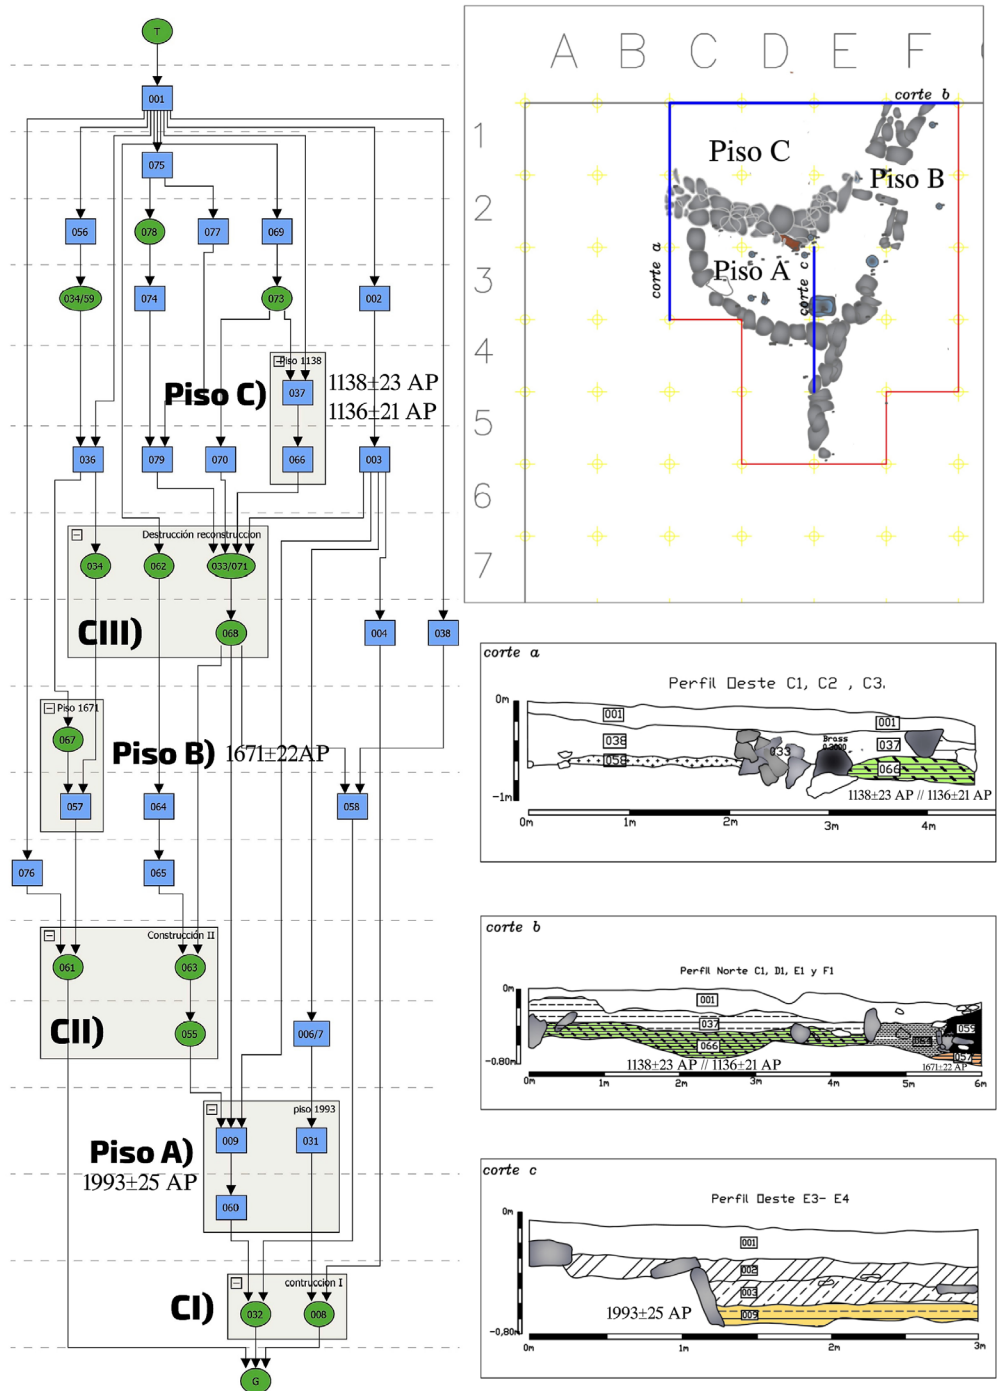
T

001

075

056 078 077 069

034/59 074 073 002

Piso 1138

Piso C) 037 1138±23 AP 1136±21 AP

036 079 070 066 003

Destrucción reconstrucción

034 062 033/071

CIII) 068 004 038

Piso 1671

067

Piso B) 1671±22AP

057 064 058

076 065

Construcción II

061 063

CII) 055 006/7

piso 1993

Piso A) 009 031

1993±25 AP

060

contruccion I

CI) 032 008

G

A B C D E F

corte b

1 2 3 4 5 6 7

Piso C

Piso B

Piso A

corte a

corte c

corte a

Perfil Oeste C1, C2 , C3.

0m

001 036 058 001 037 066 033

Brass

−1m

1138±23 AP // 1136±21 AP

0m 1m 2m 3m 4m

corte b

Perfil Norte C1, D1, E1 y F1

0m

001 037 066 059 064 057

−0.80m

1138±23 AP // 1136±21 AP

1671±22 AP

0m 1m 2m 3m 4m 5m 6m

corte c

Perfil Oeste E3- E4

0m

001 002 003 009

1993±25 AP

−0,80m

0m 1m 2m 3m